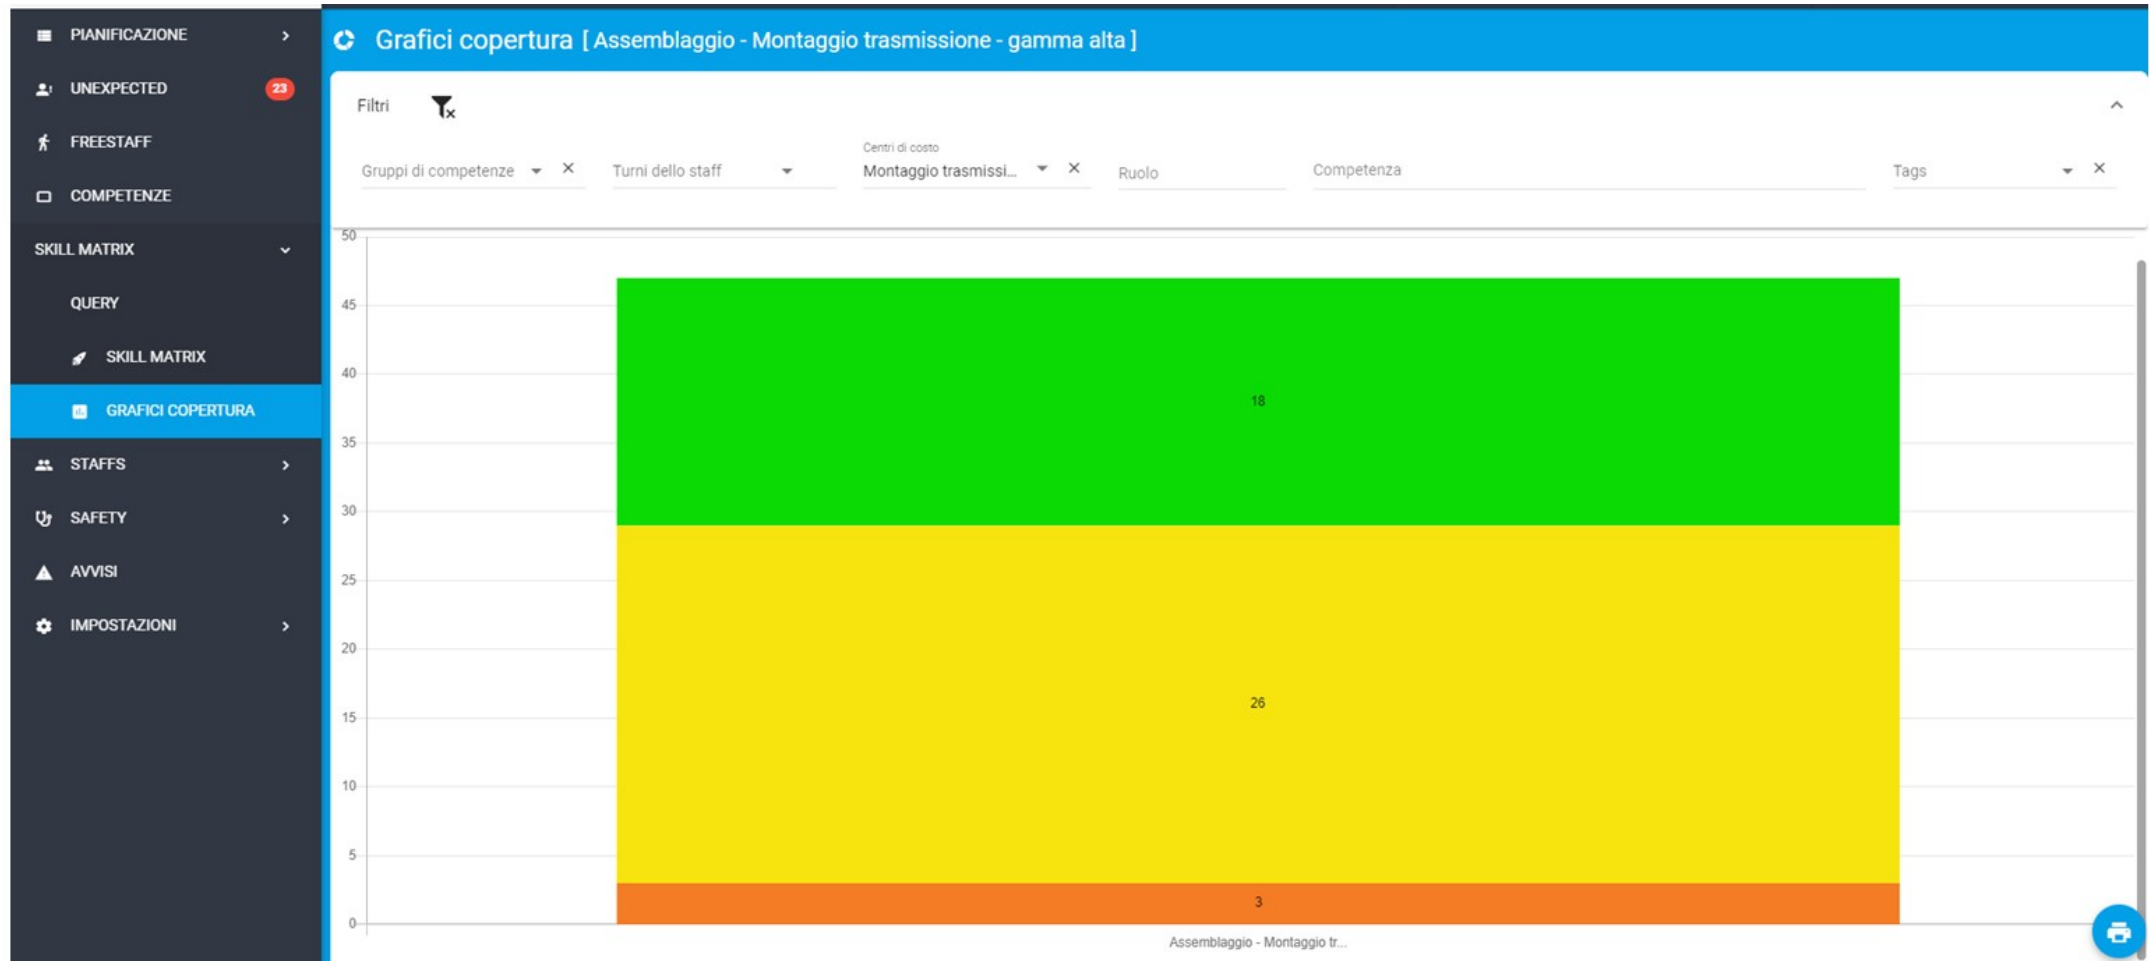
PIANIFICAZIONE
UNEXPECTED 23
FREESTAFF
COMPETENZE
SKILL MATRIX
QUERY
SKILL MATRIX
GRAFICI COPERTURA
STAFFS
SAFETY
AVVISI
IMPOSTAZIONI

Grafici copertura [ Assemblaggio - Montaggio trasmissione - gamma alta ]

Filtri

Gruppi di competenze
Turni dello staff
Centri di costo
Montaggio trasmissi...
Ruolo
Competenza
Tags

50
45
40
35
30
25
20
15
10
5
0

18
26
3

Assemblaggio - Montaggio tr...